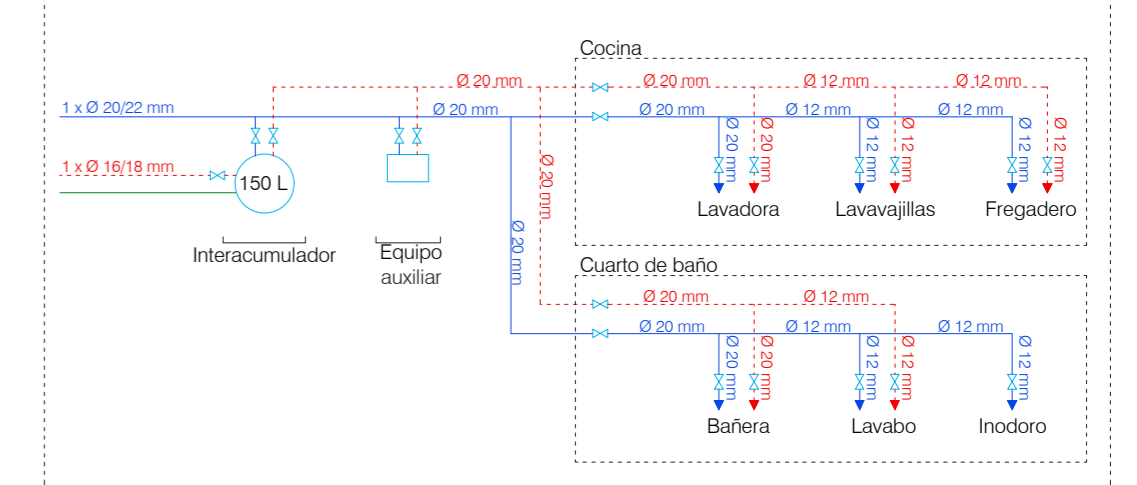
Cocina

Ø 20 mm
Ø 20 mm
Ø 12 mm
Ø 12 mm

1 x Ø 20/22 mm
Ø 20 mm
Ø 20 mm
Ø 12 mm
Ø 12 mm

1 x Ø 16/18 mm

Ø 20 mm
Ø 20 mm
Ø 12 mm
Ø 12 mm
Ø 12 mm
Ø 12 mm

150 L

Ø 20 mm

Lavadora
Lavavajillas
Fregadero

Interacumulador
Equipo auxiliar

Ø 20 mm

Cuarto de baño

Ø 20 mm
Ø 12 mm

Ø 20 mm
Ø 12 mm
Ø 12 mm

Ø 20 mm
Ø 20 mm
Ø 12 mm
Ø 12 mm
Ø 12 mm

Bañera
Lavabo
Inodoro